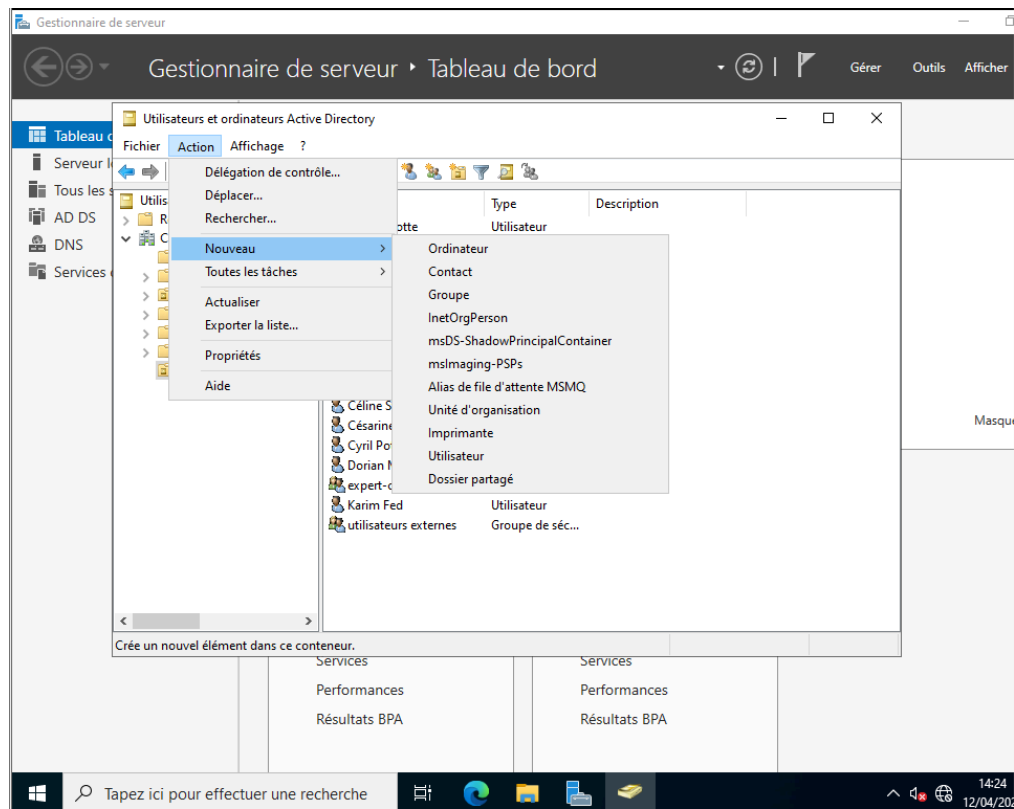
Gestionnaire de serveur

Gestionnaire de serveur ‣ Tableau de bord

Gérer Outils Afficher

Tableau d
Serveur l
Tous les s
AD DS
DNS
Services

Utilisateurs et ordinateurs Active Directory

Fichier Action Affichage ?

Délégation de contrôle...
Déplacer...
Rechercher...
Nouveau
Toutes les tâches
Actualiser
Exporter la liste...
Propriétés
Aide

Ordinateur
Contact
Groupe
InetOrgPerson
msDS-ShadowPrincipalContainer
msImaging-PSPs
Alias de file d'attente MSMQ
Unité d'organisation
Imprimante
Utilisateur
Dossier partagé

Utilis
R
C

Type Description
otte Utilisateur
Céline S
Césarine
Cyril Po
Dorian N
expert-c
Karim Fed Utilisateur
utilisateurs externes Groupe de séc...

Crée un nouvel élément dans ce conteneur.

Masqu

Services
Performances
Résultats BPA

Services
Performances
Résultats BPA

Tapez ici pour effectuer une recherche

14:24
12/04/20